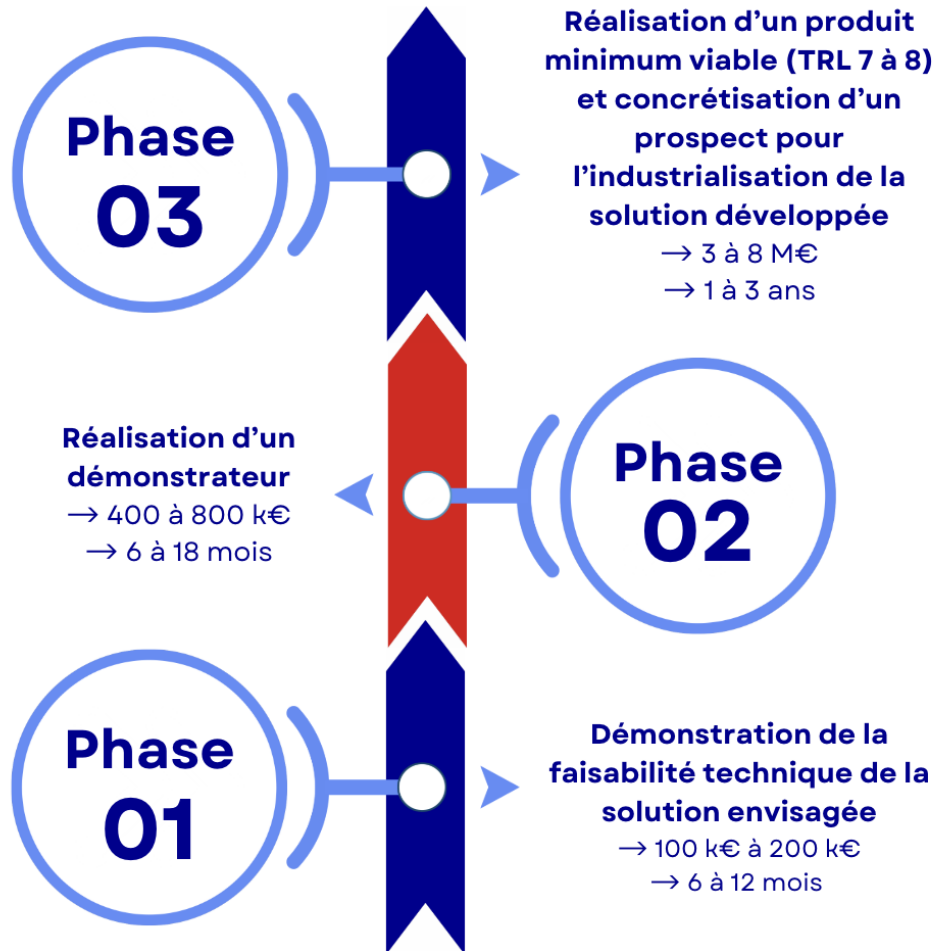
Phase
03

Réalisation d'un produit minimum viable (TRL 7 à 8) et concrétisation d'un prospect pour l'industrialisation de la solution développée
→ 3 à 8 M€
→ 1 à 3 ans

Réalisation d'un démonstrateur
→ 400 à 800 k€
→ 6 à 18 mois

Phase
02

Phase
01

Démonstration de la faisabilité technique de la solution envisagée
→ 100 k€ à 200 k€
→ 6 à 12 mois